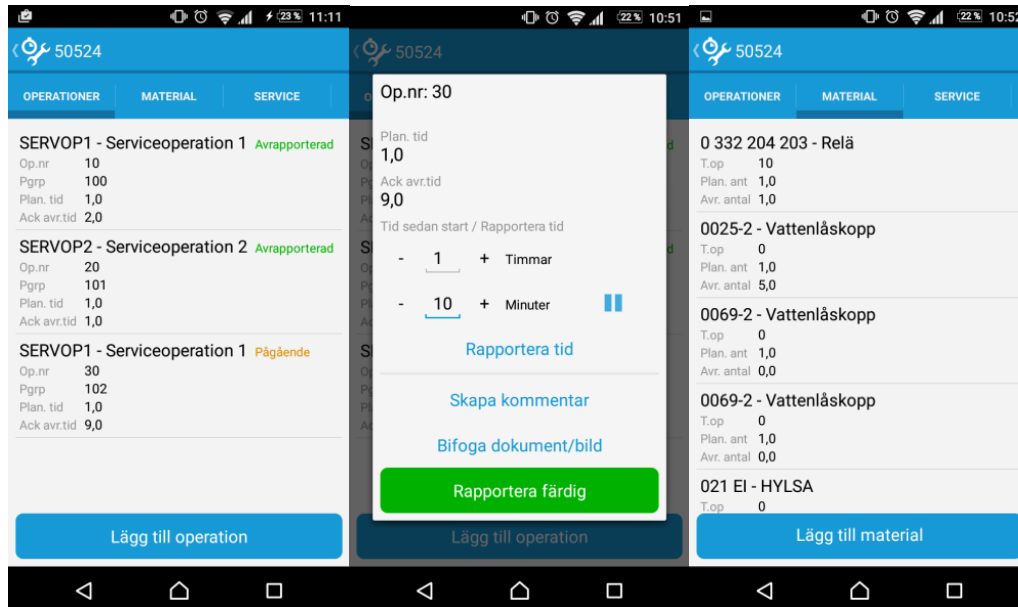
23% 11:11

50524

OPERATIONER MATERIAL SERVICE

SERVOP1 - Serviceoperation 1 Avrapporterad
Op.nr 10
Pgrp 100
Plan. tid 1,0
Ack avr.tid 2,0

SERVOP2 - Serviceoperation 2 Avrapporterad
Op.nr 20
Pgrp 101
Plan. tid 1,0
Ack avr.tid 1,0

SERVOP1 - Serviceoperation 1 Pågående
Op.nr 30
Pgrp 102
Plan. tid 1,0
Ack avr.tid 9,0

Lägg till operation

22% 10:51

50524

Op.nr: 30

Plan. tid
1,0
Ack avr.tid
9,0
Tid sedan start / Rapportera tid

- 1 + Timmar

- 10 + Minuter

Rapportera tid

Skapa kommentar

Bifoga dokument/bild

Rapportera färdig

Lägg till operation

22% 10:5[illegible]

50524

OPERATIONER MATERIAL SERVICE

0 332 204 203 - Relä
T.op 10
Plan. ant 1,0
Avr. antal 1,0

0025-2 - Vattenlåskopp
T.op 0
Plan. ant 1,0
Avr. antal 5,0

0069-2 - Vattenlåskopp
T.op 0
Plan. ant 1,0
Avr. antal 0,0

0069-2 - Vattenlåskopp
T.op 0
Plan. ant 1,0
Avr. antal 0,0

021 EI - HYLSA
T.op 0

Lägg till material